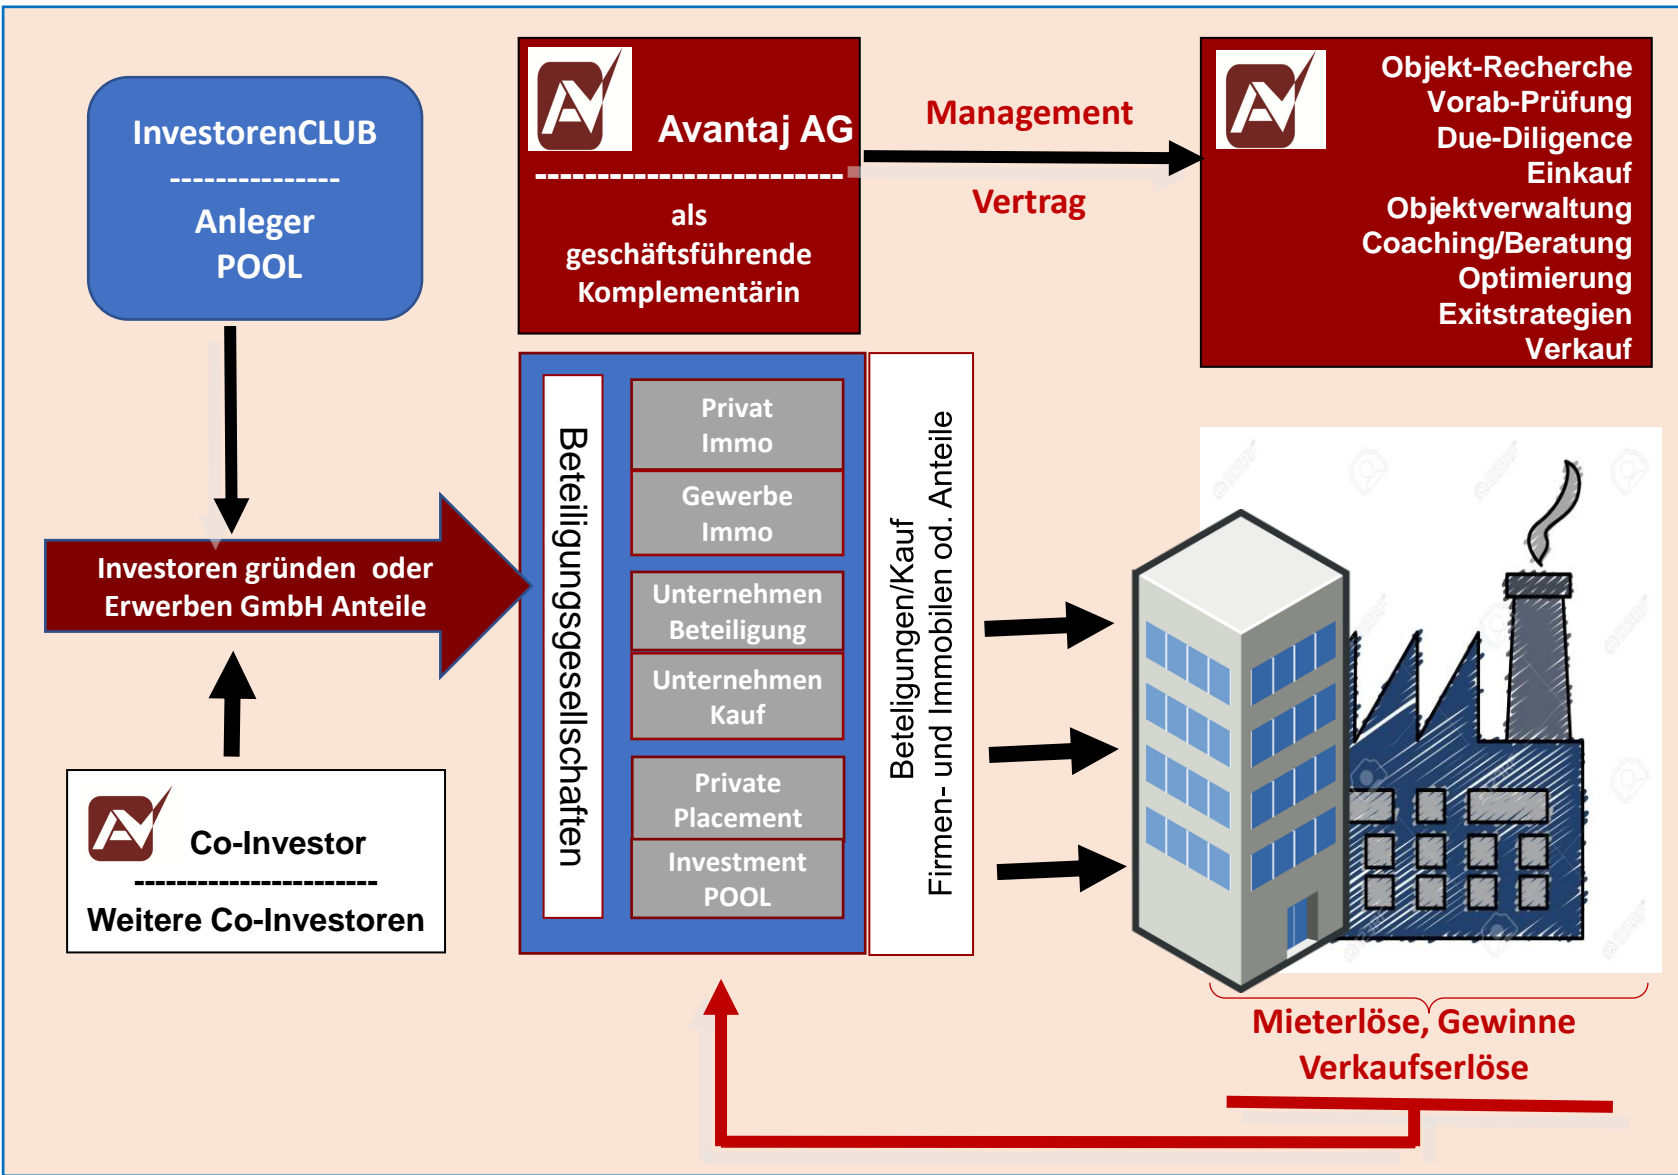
InvestorenCLUB
---------------
Anleger
POOL

Avantaj AG
-------------------------
als
geschäftsführende
Komplementärin

Management

Vertrag

Objekt-Recherche
Vorab-Prüfung
Due-Diligence
Einkauf
Objektverwaltung
Coaching/Beratung
Optimierung
Exitstrategien
Verkauf

Investoren gründen oder
Erwerben GmbH Anteile

Beteiligungsgesellschaften

Privat
Immo

Gewerbe
Immo

Unternehmen
Beteiligung

Unternehmen
Kauf

Private
Placement

Investment
POOL

Beteiligungen/Kauf
Firmen- und Immobilen od. Anteile

Co-Investor
-----------------------
Weitere Co-Investoren

Mieterlöse, Gewinne
Verkaufserlöse